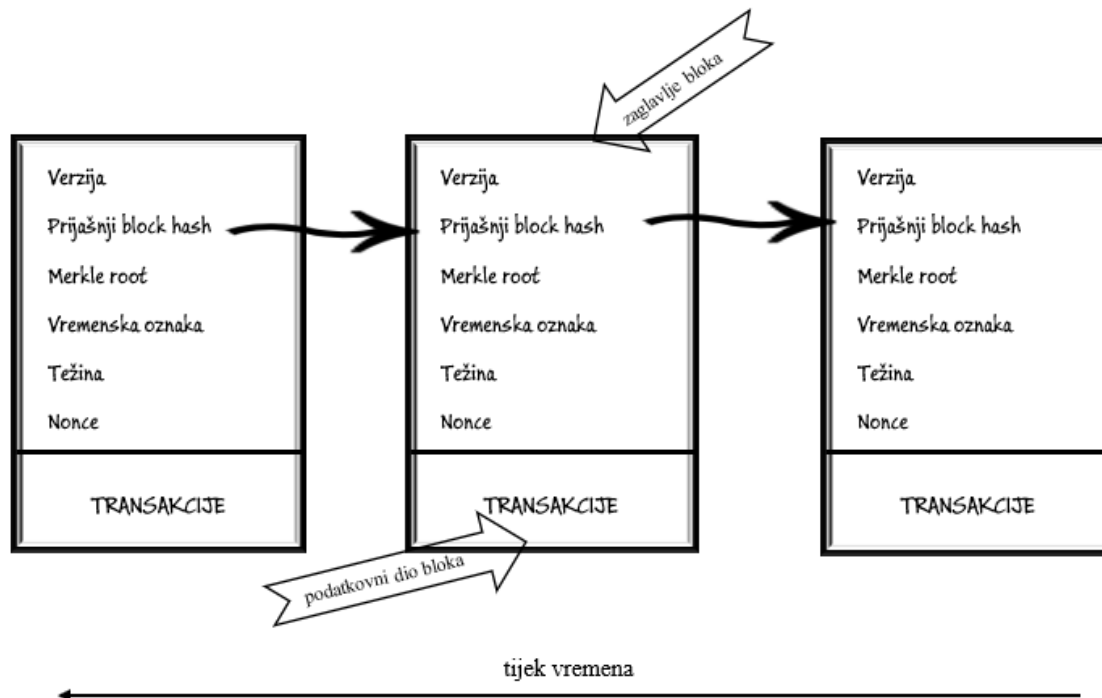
zaglavlje bloka

Verzija
Prijašnji block hash
Merkle root
Vremenska oznaka
Težina
Nonce

TRANSAKCIJE

Verzija
Prijašnji block hash
Merkle root
Vremenska oznaka
Težina
Nonce

TRANSAKCIJE

Verzija
Prijašnji block hash
Merkle root
Vremenska oznaka
Težina
Nonce

TRANSAKCIJE

podatkovni dio bloka

tijek vremena